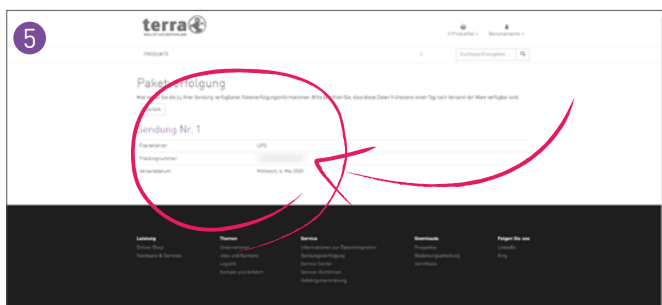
5

terra

Produktwahl · Benutzername

PRODUKTE

Suchbegriff eingeben

Paketverfolgung

Hier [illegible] Sie die zu Ihrer Sendung verfügbaren Paketverfolgungsinformationen. Bitte beachten Sie, dass diese Daten frühestens einen Tag nach Versand der Ware verfügbar sind.

Zurück

Sendung Nr. 1

| | |
|---|---|
| Paketführer | UPS |
| Trackingnummer | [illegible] |
| Versanddatum | Mittwoch, 6. Mai 2020 |

Leistung
Online-Shop
Hardware & Services

Themen
Unternehmen
Jobs und Karriere
Logistik
Kontakt und Anfahrt

Service
Informationen zur Datenintegration
Sendungsverfolgung
Service Center
Service-Kontakten
Reklamationsabwicklung

Downloads
Prospekte
Bedienungsanleitung
Zertifikate

Folgen Sie uns
LinkedIn
Xing